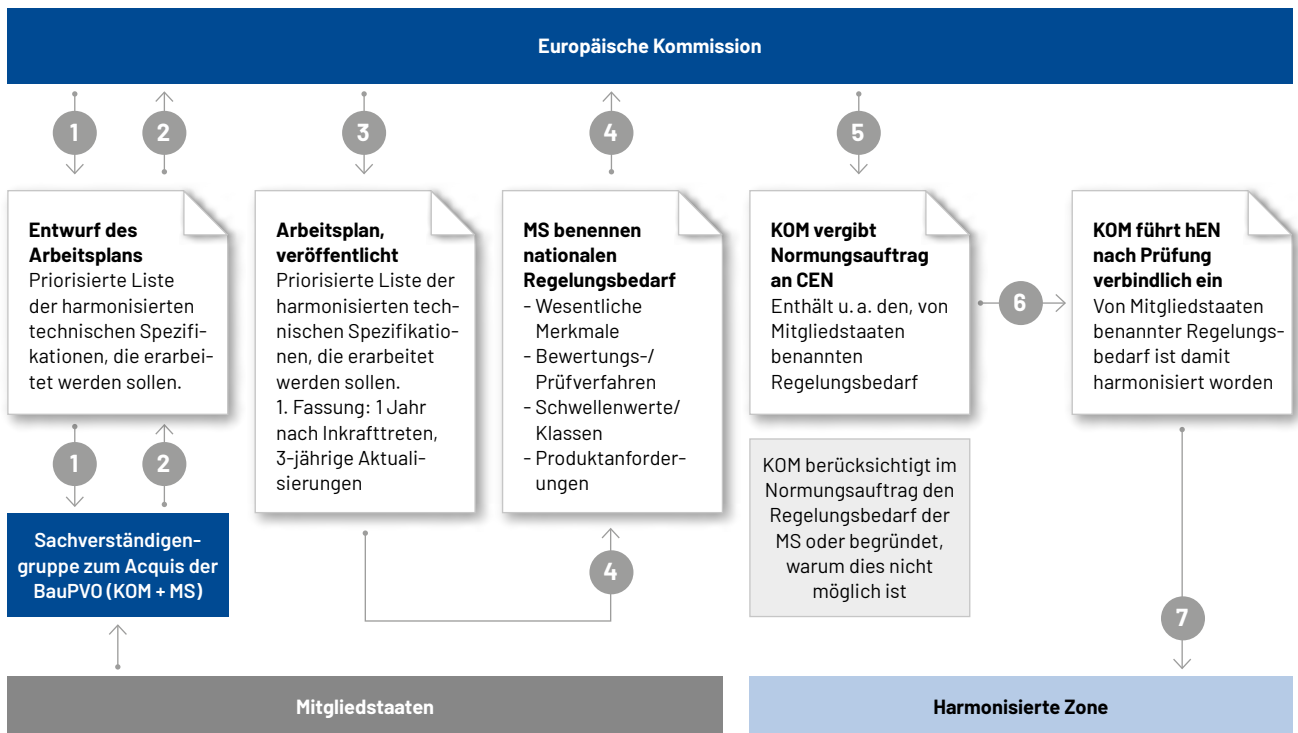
Europäische Kommission

1 2 3 4 5

Entwurf des Arbeitsplans
Priorisierte Liste der harmonisierten technischen Spezifikationen, die erarbeitet werden sollen.

Arbeitsplan, veröffentlicht
Priorisierte Liste der harmonisierten technischen Spezifikationen, die erarbeitet werden sollen.
1. Fassung: 1 Jahr nach Inkrafttreten, 3-jährige Aktualisierungen

MS benennen nationalen Regelungsbedarf
- Wesentliche Merkmale
- Bewertungs-/ Prüfverfahren
- Schwellenwerte/ Klassen
- Produktanforderungen

KOM vergibt Normungsauftrag an CEN
Enthält u. a. den, von Mitgliedstaaten benannten Regelungsbedarf

6

KOM führt hEN nach Prüfung verbindlich ein
Von Mitgliedstaaten benannter Regelungsbedarf ist damit harmonisiert worden

1 2

Sachverständigengruppe zum Acquis der BauPVO (KOM + MS)

4

KOM berücksichtigt im Normungsauftrag den Regelungsbedarf der MS oder begründet, warum dies nicht möglich ist

7

Mitgliedstaaten

Harmonisierte Zone